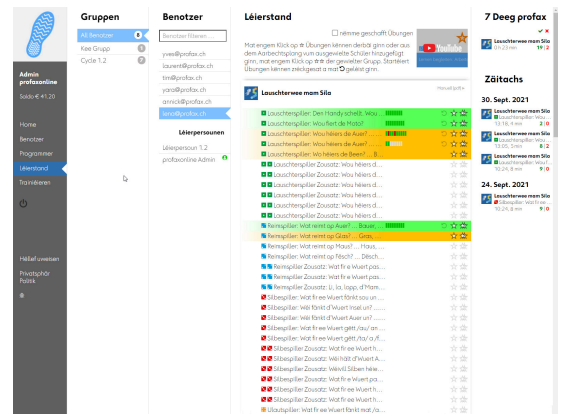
Admin
profaxonline
Soldo € 49.20

Home
Benotzer
Programmer
Léierstand
Trainéieren

Hëllef uweisen
Privatsphär
Politik

Gruppen
All Benotzer 8
Klee Grupp 5
Cycle 1.2 2

Benotzer
Benotzer filteren...
yves@profax.ch
laurent@profax.ch
tim@profax.ch
yara@profax.ch
annick@profax.ch
lena@profax.ch

Léierpersounen
Léierpersoun 1.2
profaxonline Admin

Léierstand
nëmme geschafft Übungen
Mat engem Klick op ☆ Übungen kënnen dertëst ginn oder aus dem Aarbechtsplang vum ausgewielte Schüler erausgeholt ginn, mat engem Klick op ☆☆ der gewielter Grupp. Startéiert Übungen kënnen zréckgesat a mat ↻ geläscht ginn.

Lauschterwee mam Sila
Lauschterspiller: Den Handy schellt. Wou ...
Lauschterspiller: Wou fiert de Motor?
Lauschterspiller: Wou héiers de Auer? ...
Lauschterspiller: Wou héiers du Auer? ...
Lauschterspiller: Wou héiers de Beem? ...
Lauschterspiller Zousatz: Wou héiers d...
Lauschterspiller Zousatz: Wou héiers d...
Lauschterspiller Zousatz: Wou héiers d...
Lauschterspiller Zousatz: Wou héiers d...
Lauschterspiller Zousatz: Wou héiers d...
Lauschterspiller Zousatz: Wou héiers d...
Reimspiller: Wat reimt op Auer? ... Bauer, ...
Reimspiller: Wat reimt op Glas? ... Gras, ...
Reimspiller: Wat reimt op Maus? ... Haus, ...
Reimspiller: Wat reimt op Fësch? ... Dësch...
Reimspiller Zousatz: Wat fir e Wuert pas...
Reimspiller Zousatz: Wat fir e Wuert pas...
Reimspiller Zousatz: Ji, lapp, d'Mam...
Silbespiller: Wat fir ee Wuert fänkt sou un...
Silbespiller: Wéi fänkt d'Wuert Auer un?...
Silbespiller: Wéi fänkt d'Wuert Auer un? ...
Silbespiller: Wat fir ee Wuert gëtt /au/ an ...
Silbespiller: Wat fir e Wuert ass ...
Silbespiller: Wat fir ee Wuert h...
Silbespiller: Wéi hält d'Wuert A...
Silbespiller Zousatz: Wéivill Silben hie...
Silbespiller Zousatz: Wat fir e Wuert...
Silbespiller Zousatz: Wat fir e Wuert h...
Silbespiller Zousatz: Wat fir e Wuert h...
Silbespiller Zousatz: Wat fir e Wuert h...
Lautspiller: Wat fir ee Wuert fänkt mat /a...

7 Deeg profax
Lauschterwee mam Sila
10:25 min 19 2

Zäitachs
30. Sept. 2021
Lauschterwee mam Sila
Lauschterspiller: Wou
13:18, 4 min 2 0
Lauschterwee mam Sila
Lauschterspiller: Wou
13:05, 3 min 8 2
Lauschterwee mam Sila
Lauschterspiller: Wou
10:24, 8 min 9 0
24. Sept. 2021
Lauschterwee mam Sila
Silbespiller: Wat fir e
10:26, 8 min 9 0